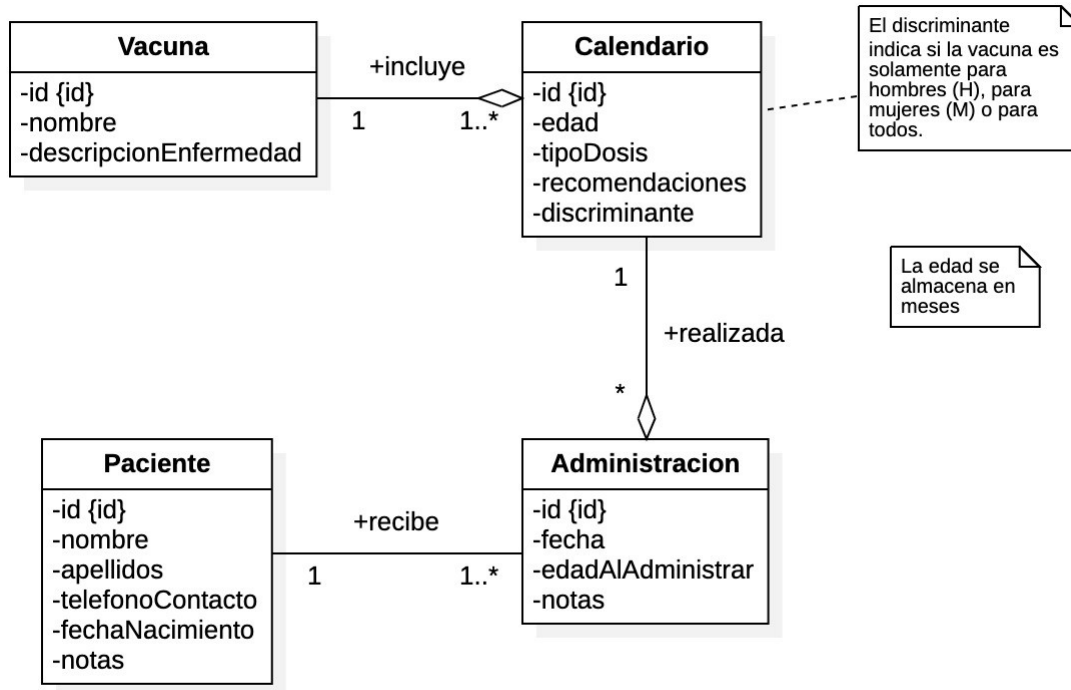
Vacuna
-id {id}
-nombre
-descripcionEnfermedad

+incluye
1
1..*

Calendario
-id {id}
-edad
-tipoDosis
-recomendaciones
-discriminante

El discriminante indica si la vacuna es solamente para hombres (H), para mujeres (M) o para todos.

1
+realizada
*

La edad se almacena en meses

Paciente
-id {id}
-nombre
-apellidos
-telefonoContacto
-fechaNacimiento
-notas

+recibe
1
1..*

Administracion
-id {id}
-fecha
-edadAlAdministrar
-notas